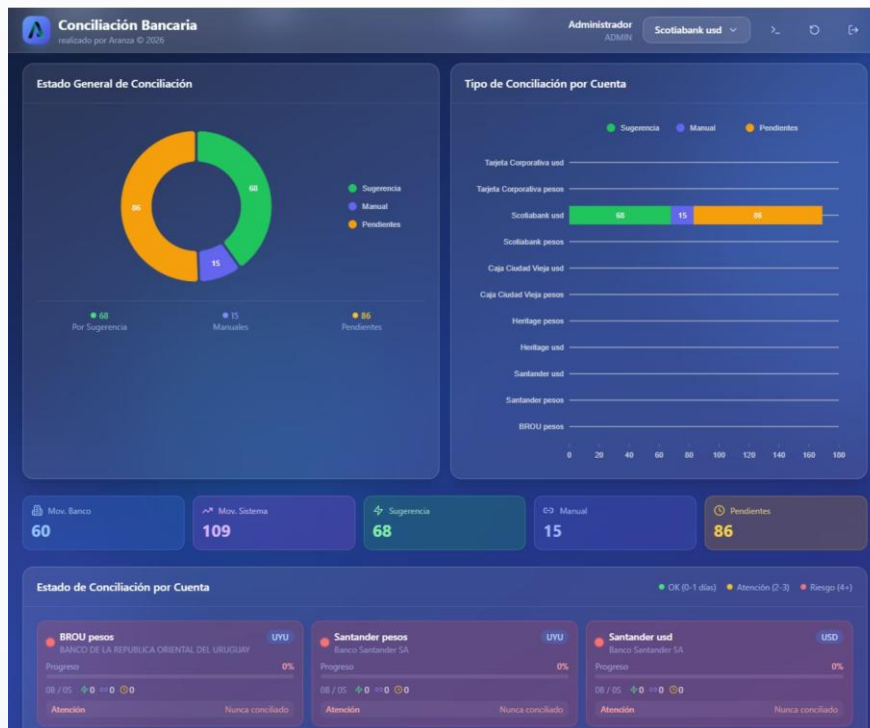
Conciliación Bancaria
realizado por Aranza © 2026

Administrador
ADMIN

Scotiabank usd

Estado General de Conciliación

68
15
86

Sugerencia
Manual
Pendientes

● 68
Por Sugerencia

● 15
Manuales

● 86
Pendientes

Tipo de Conciliación por Cuenta

Sugerencia
Manual
Pendientes

Tarjeta Corporativa usd
Tarjeta Corporativa pesos
Scotiabank usd
68
15
86
Scotiabank pesos
Caja Ciudad Vieja usd
Caja Ciudad Vieja pesos
Heritage pesos
Heritage usd
Santander usd
Santander pesos
BROU pesos

0 20 40 60 80 100 120 140 160 180

Mov. Banco
60

Mov. Sistema
109

Sugerencia
68

Manual
15

Pendientes
86

Estado de Conciliación por Cuenta

● OK (0-1 días) ● Atención (2-3) ● Riesgo (4+)

BROU pesos
UYU
BANCO DE LA REPUBLICA ORIENTAL DEL URUGUAY
Progreso
0%
08 / 05 0 0 0
Atención
Nunca conciliado

Santander pesos
UYU
Banco Santander SA
Progreso
0%
08 / 05 0 0 0
Atención
Nunca conciliado

Santander usd
USD
Banco Santander SA
Progreso
0%
08 / 05 0 0 0
Atención
Nunca conciliado